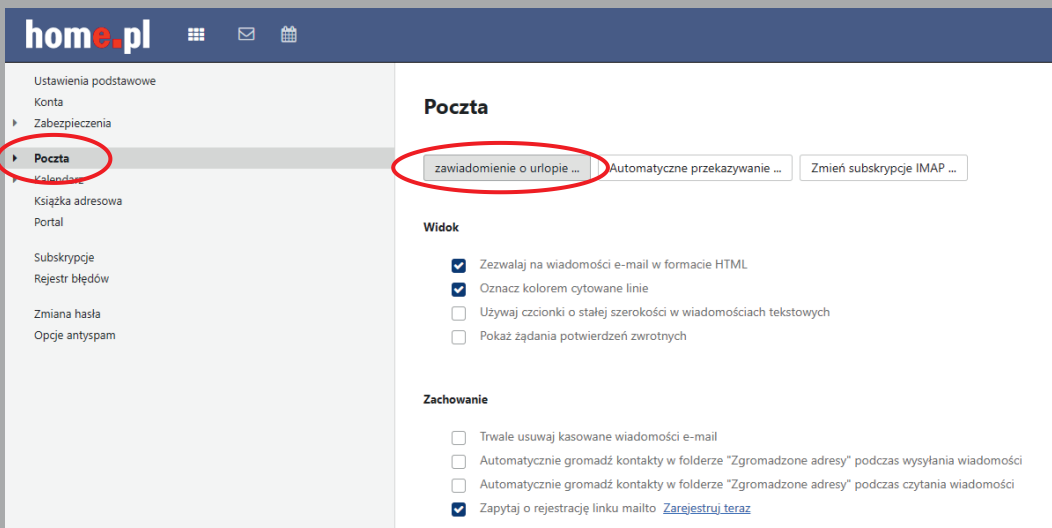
home.pl

Ustawienia podstawowe
Konta
Zabezpieczenia

Poczta
Kalendarz
Książka adresowa
Portal

Subskrypcje
Rejestr błędów

Zmiana hasła
Opcje antyspam

Poczta

zawiadomienie o urlopie ... | Automatyczne przekazywanie ... | Zmień subskrypcje IMAP ...

Widok

Zezwalaj na wiadomości e-mail w formacie HTML
Oznacz kolorem cytowane linie
Używaj czcionki o stałej szerokości w wiadomościach tekstowych
Pokaż żądania potwierdzeń zwrotnych

Zachowanie

Trwale usuwaj kasowane wiadomości e-mail
Automatycznie gromadź kontakty w folderze "Zgromadzone adresy" podczas wysyłania wiadomości
Automatycznie gromadź kontakty w folderze "Zgromadzone adresy" podczas czytania wiadomości
Zapytaj o rejestrację linku mailto Zarejestruj teraz